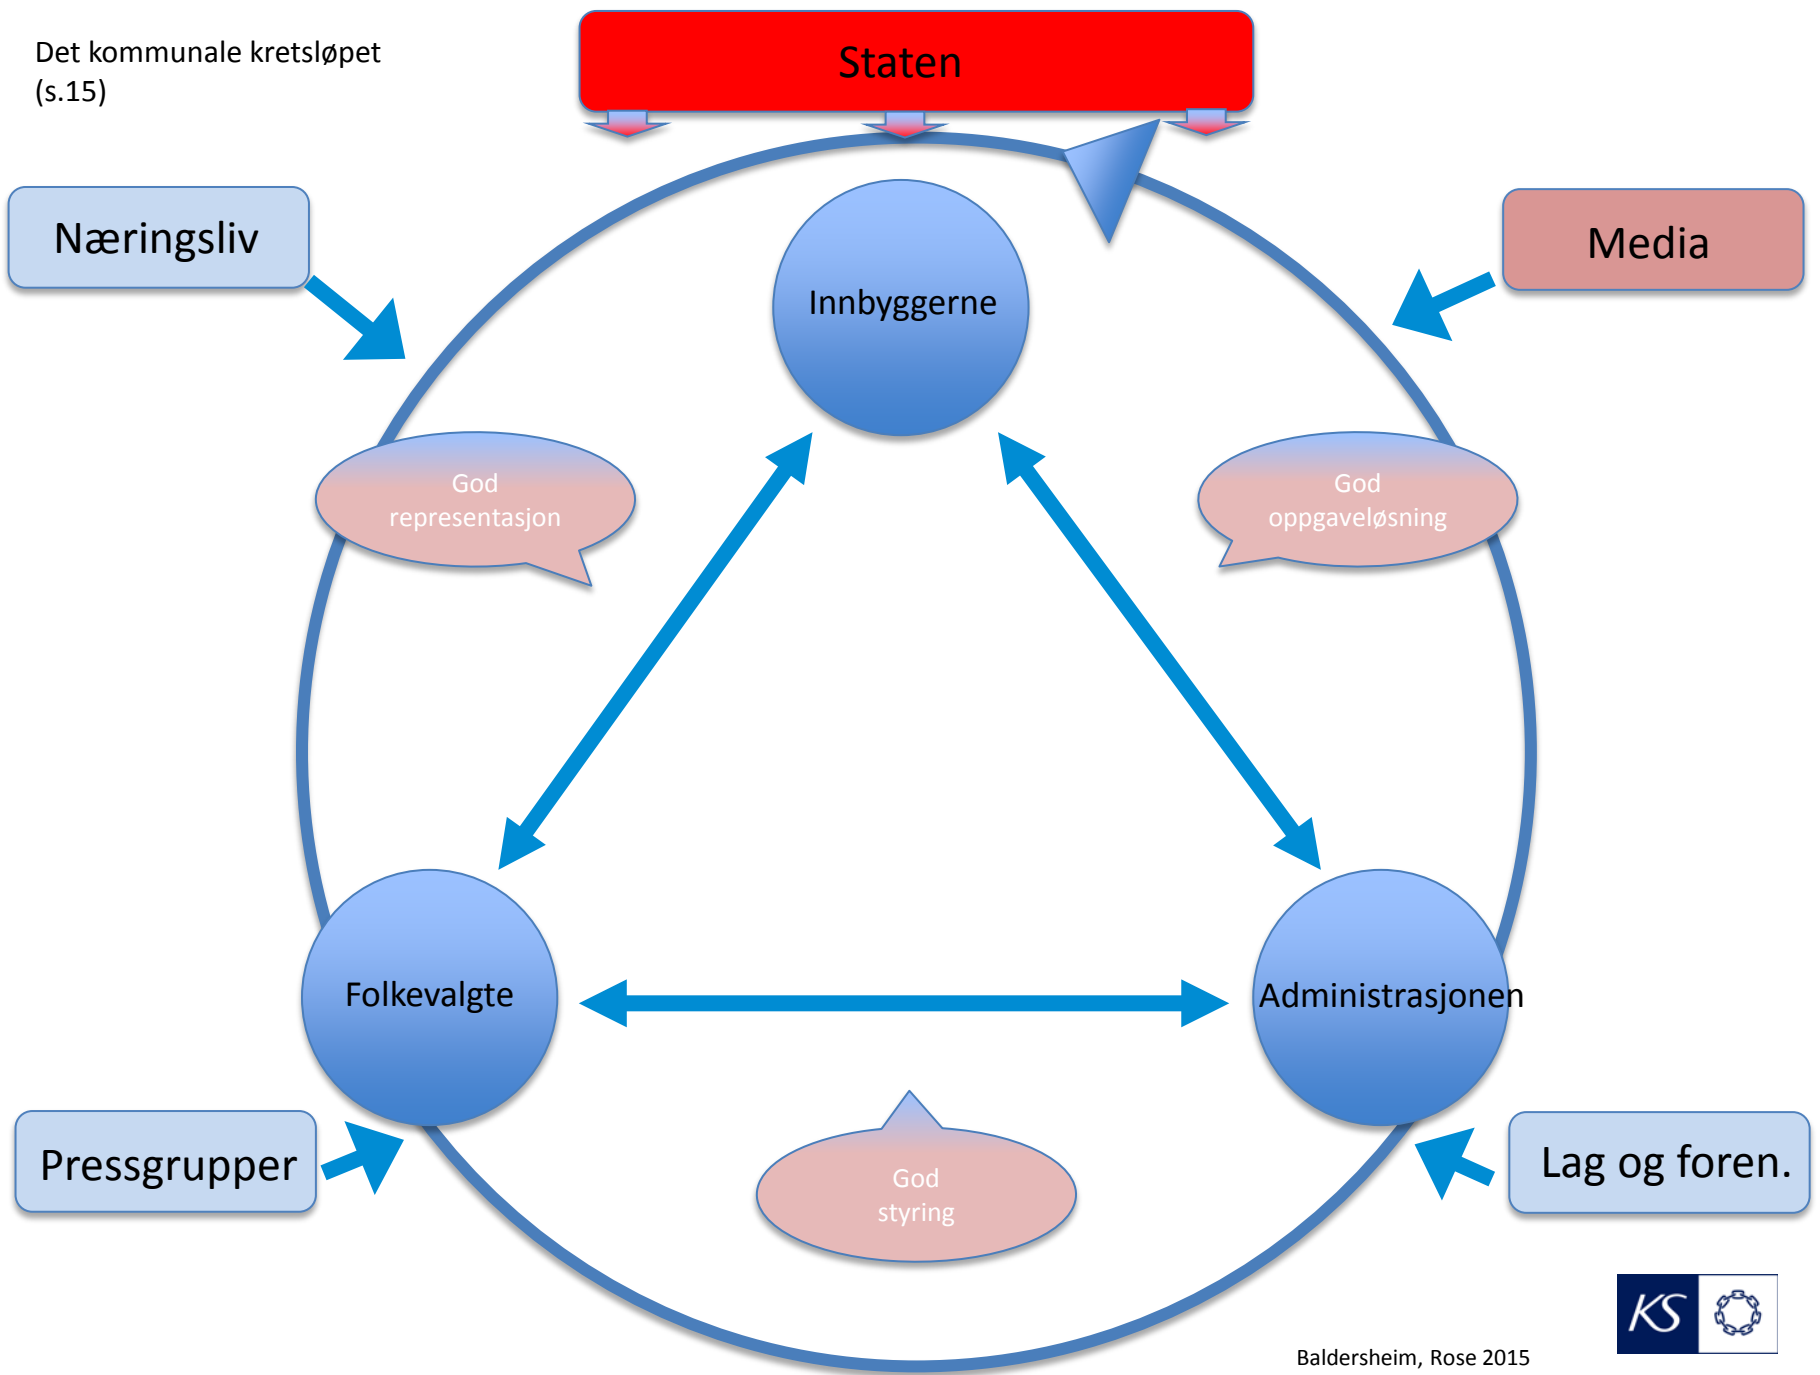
Det kommunale kretsløpet
(s.15)

Staten

Næringsliv

Media

Innbyggerne

God
representasjon

God
oppgaveløsning

Folkevalgte

Administrasjonen

Pressgrupper

God
styring

Lag og foren.

KS

Baldersheim, Rose 2015